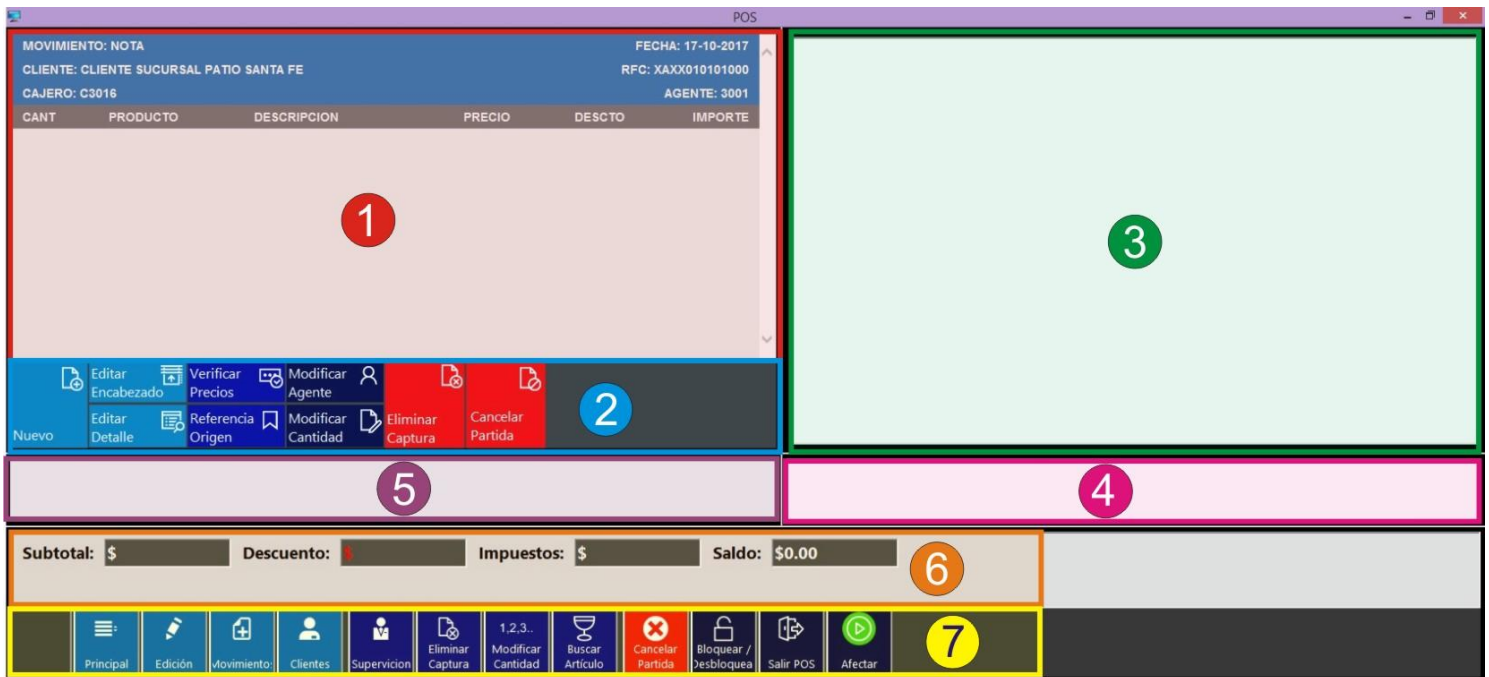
POS

MOVIMIENTO: NOTA
FECHA: 17-10-2017
CLIENTE: CLIENTE SUCURSAL PATIO SANTA FE
RFC: XAXX010101000
CAJERO: C3016
AGENTE: 3001

| CANT | PRODUCTO | DESCRIPCION | PRECIO | DESCTO | IMPORTE |
|---|---|---|---|---|---|

1

3

Nuevo
Editar Encabezado
Editar Detalle
Verificar Precios
Referencia Origen
Modificar Agente
Modificar Cantidad
Eliminar Captura
Cancelar Partida

2

5

4

Subtotal: $
Descuento: $
Impuestos: $
Saldo: $0.00

6

Principal
Edición
Movimiento:
Clientes
Supervicion
Eliminar Captura
1,2,3..
Modificar Cantidad
Buscar Artículo
Cancelar Partida
Bloquear / Desbloquea
Salir POS
Afectar

7